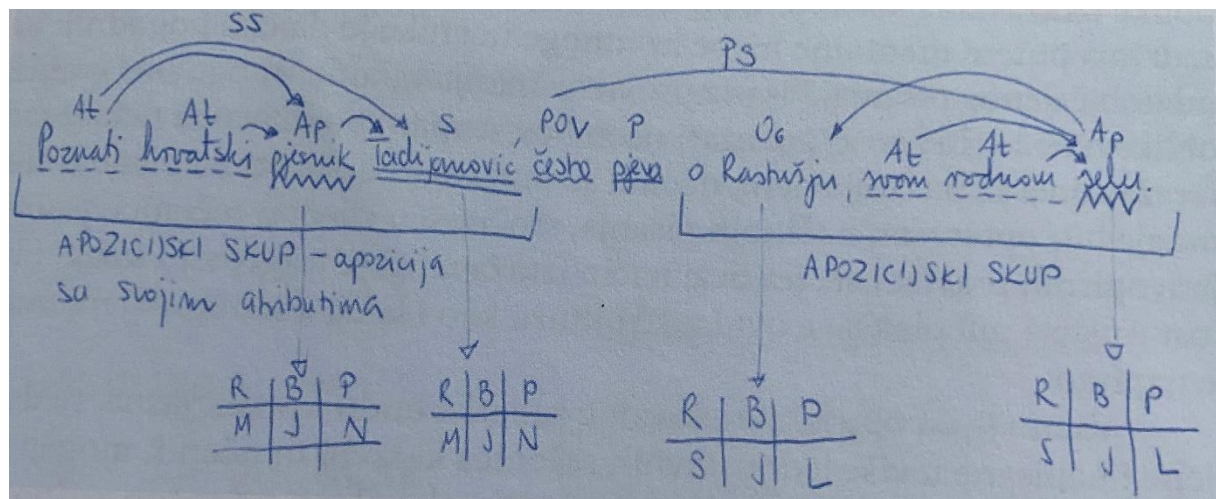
SS
PS

At At Ap S POV P Ob At At Ap
Poznati hrvatski pjevnik Tadijanović, često pjeva o Rastušju, svom rodnom selu.

APOZICIJSKI SKUP – apozicija sa svojim atributima

APOZICIJSKI SKUP

| R | B | P |
|---|---|---|
| M | J | N |

| R | B | P |
|---|---|---|
| M | J | N |

| R | B | P |
|---|---|---|
| S | J | L |

| R | B | P |
|---|---|---|
| S | J | L |